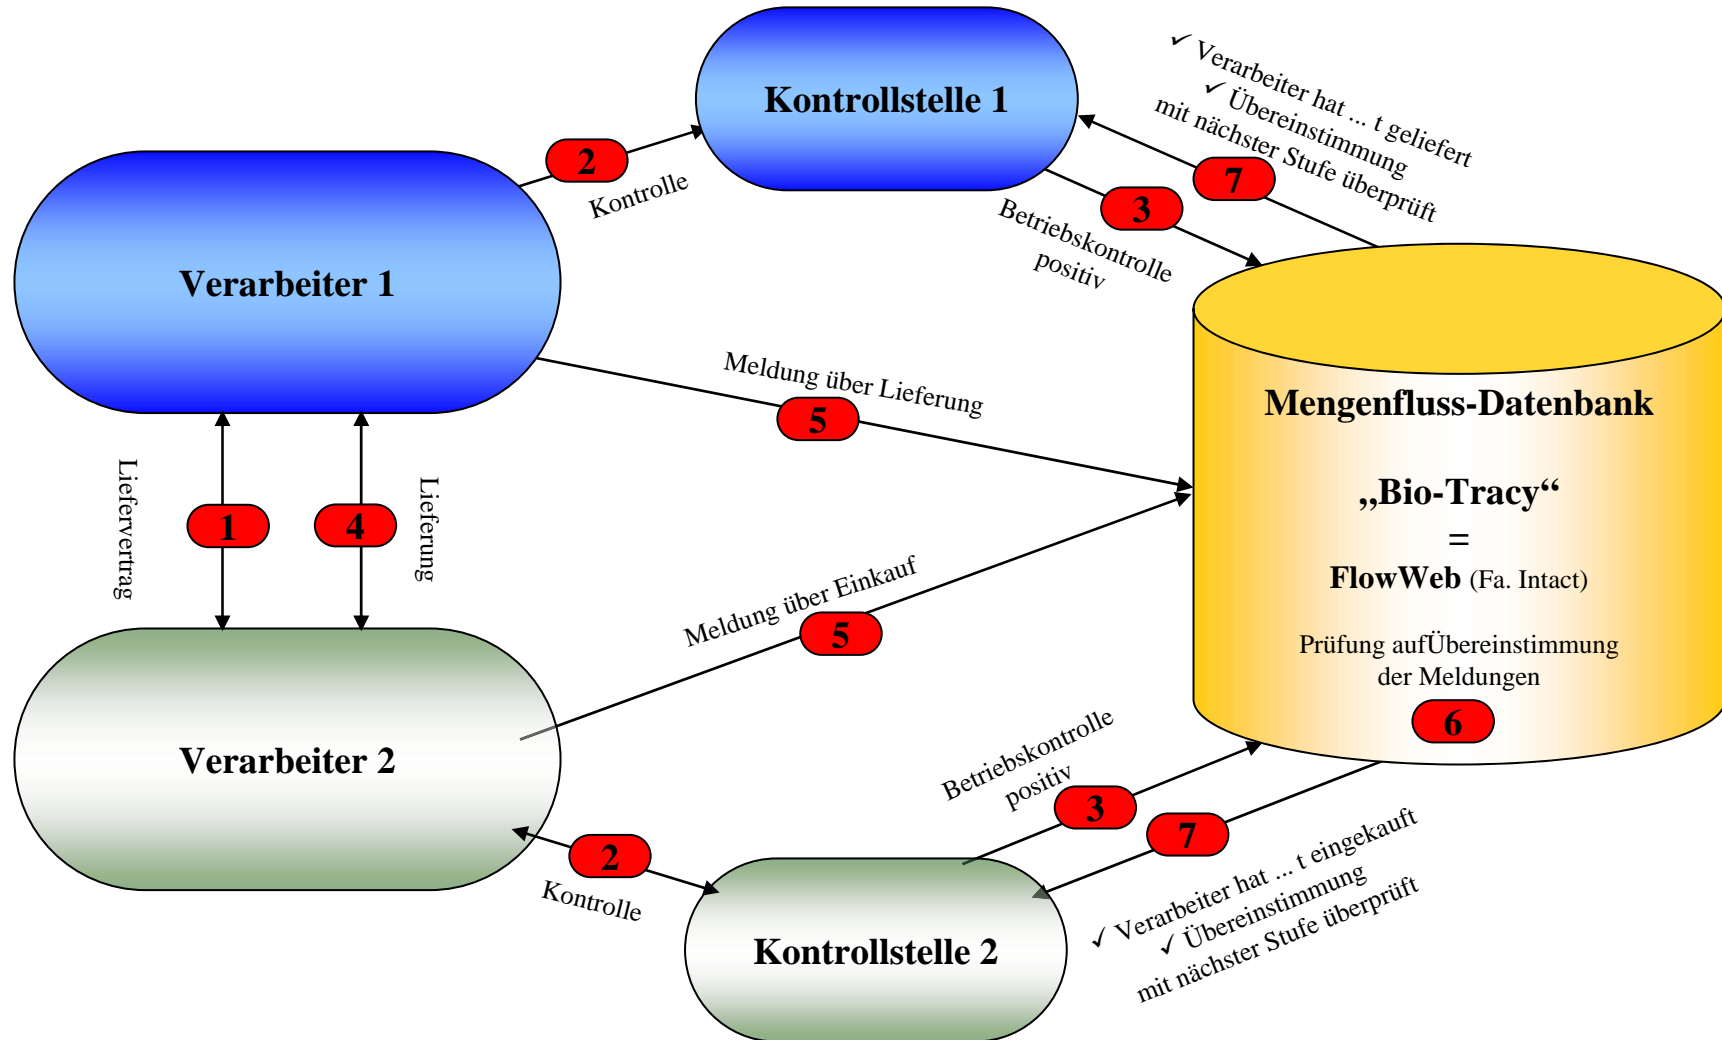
Kontrollstelle 1

✓ Verarbeiter hat ... t geliefert
✓ Übereinstimmung mit nächster Stufe überprüft

7

2

Kontrolle

3

Betriebskontrolle positiv

Verarbeiter 1

Meldung über Lieferung

5

Mengenfluss-Datenbank

„Bio-Tracy“
=
FlowWeb (Fa. Intact)

Prüfung aufÜbereinstimmung der Meldungen

6

Liefervertrag

1

4

Lieferung

Meldung über Einkauf

5

Verarbeiter 2

Betriebskontrolle positiv

3

7

2

Kontrolle

Kontrollstelle 2

✓ Verarbeiter hat ... t eingekauft
✓ Übereinstimmung mit nächster Stufe überprüft